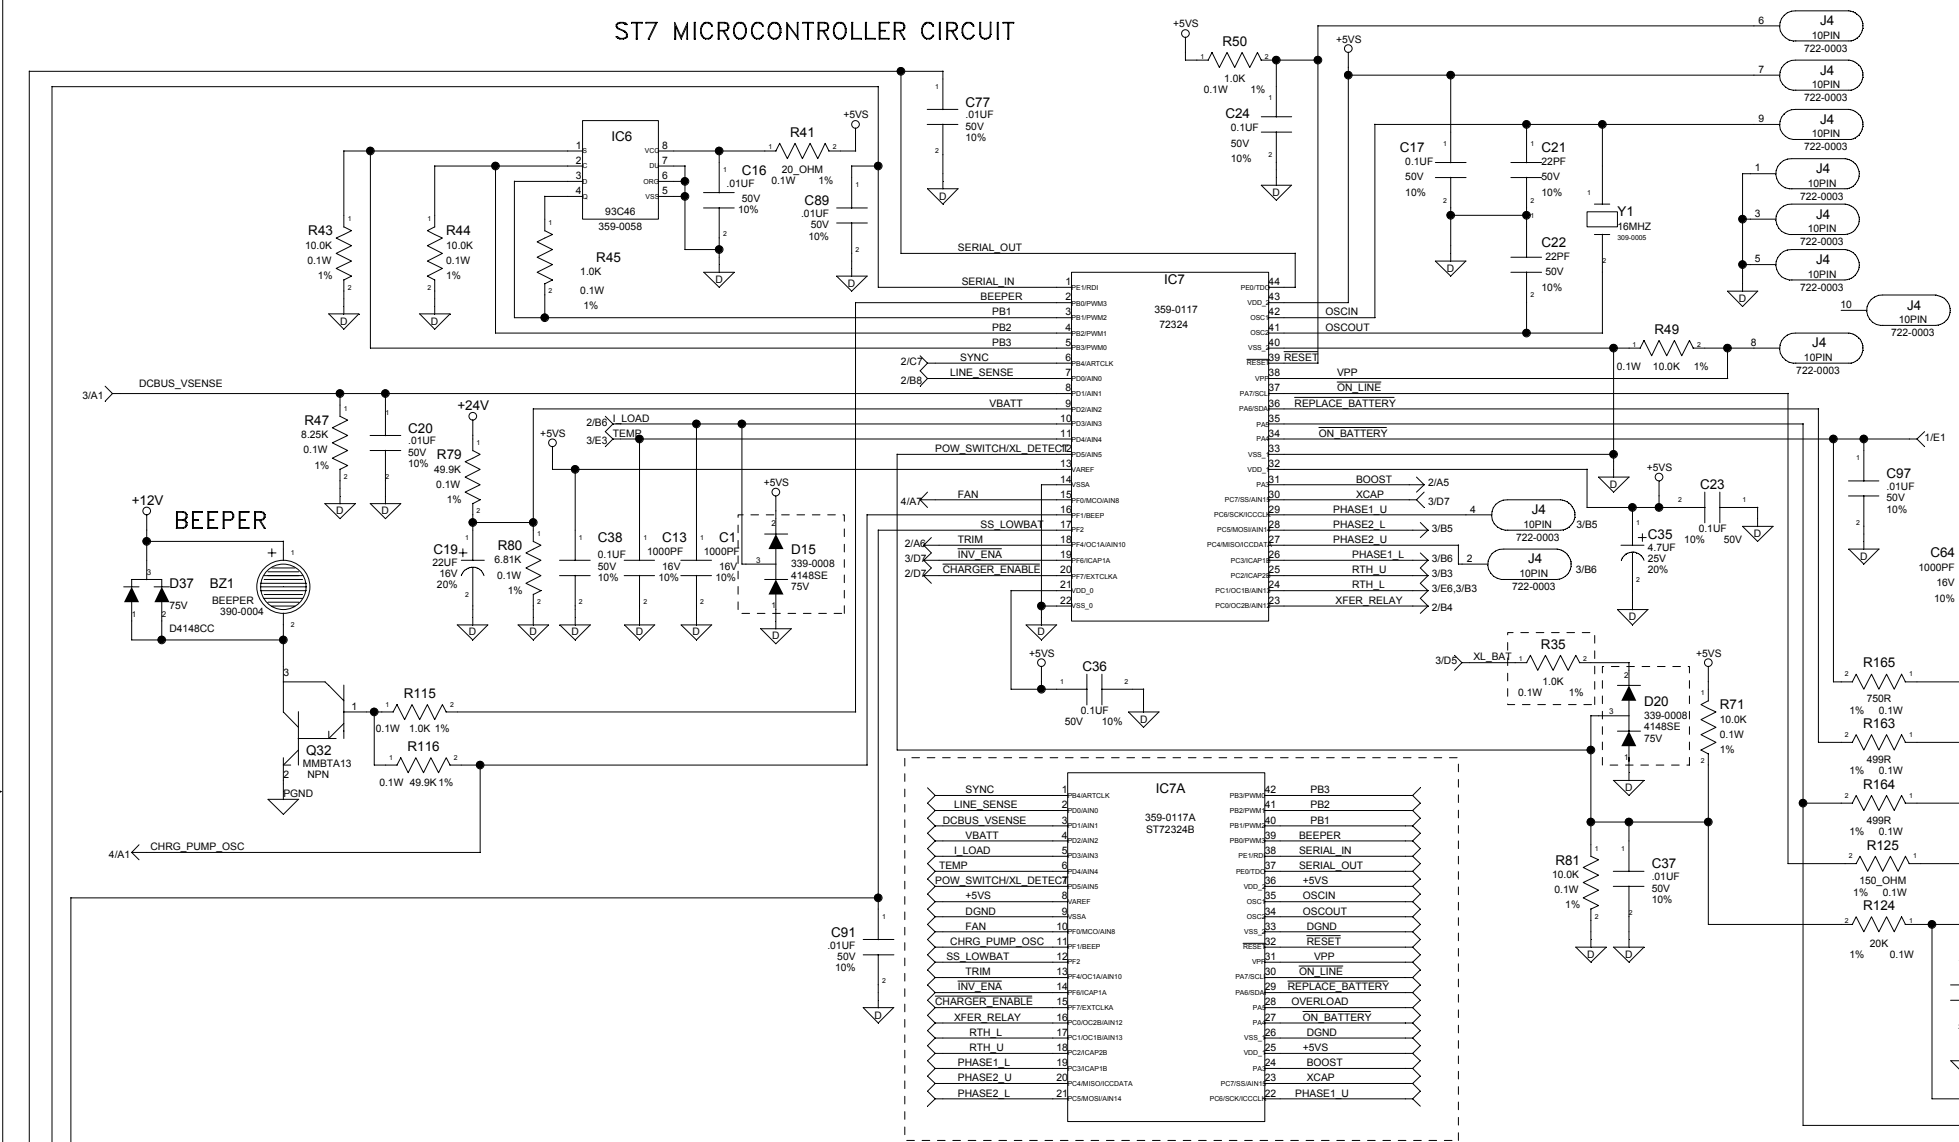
ST7 MICROCONTROLLER CIRCUIT

IC6
93C46
359-0058
VCC 8
DU 7
ORG 6
VSS 5
1 S
2
3
4

R41
20_OHM
0.1W 1%
+5VS
C16
.01UF
50V
10%
C89
.01UF
50V
10%
C77
.01UF
50V
10%

R43
10.0K
0.1W
1%
R44
10.0K
0.1W
1%
R45
1.0K
0.1W
1%

+5VS
R50
1.0K
0.1W 1%
C24
0.1UF
50V
10%
+5VS
C17
0.1UF
50V
10%
C21
22PF
50V
10%
C22
22PF
50V
10%
Y1
16MHZ
309-0005

J4 10PIN 722-0003
6
7
9
1
3
5
10
8

SERIAL_OUT
SERIAL_IN
BEEPER
PB1
PB2
PB3
IC7
359-0117
72324
2/C7 SYNC
2/B8 LINE_SENSE
3/A1 DCBUS_VSENSE
VBATT
2/B6 I_LOAD
3/E3 TEMP
POW_SWITCH/XL_DETECT
4/A7 FAN
SS_LOWBAT
2/A6 TRIM
3/D7 INV_ENA
2/D7 CHARGER_ENABLE

PE1/RDI 1
PB0/PWM3 2
PB1/PWM2 3
PB2/PWM1 4
PB3/PWM0 5
PB4/ARTCLK 6
PD0/AIN0 7
PD1/AIN1 8
PD2/AIN2 9
PD3/AIN3 10
PD4/AIN4 11
PD5/AIN5 12
VAREF 13
VSSA 14
PF0/MCO/AIN8 15
PF1/BEEP 16
PF2 17
PF4/OC1A/AIN10 18
PF6/ICAP1A 19
PF7/EXTCLKA 20
VDD_0 21
VSS_0 22

PE0/TDO 44
VDD 43
OSC 42 OSCIN
OSC2 41 OSCOUT
VSS 40
RESET 39 RESET
VPP 38 VPP
PA7/SCL 37 ON_LINE
PA6/SDA 36 REPLACE_BATTERY
PA 35
PA 34 ON_BATTERY
VSS 33
VDD 32
PA 31 BOOST 2/A5
PC7/SS/AIN1 30 XCAP 3/D7
PC6/SCK/ICCCLK 29 PHASE1_U
PC5/MOSI/AIN1 28 PHASE2_L 3/B5
PC4/MISO/ICCDATA 27 PHASE2_U
PC3/ICAP1B 26 PHASE1_L 3/B6
PC2/ICAP2B 25 RTH_U 3/B3
PC1/OC1B/AIN1 24 RTH_L 3/E6,3/B3
PC0/OC2B/AIN1 23 XFER_RELAY 2/B4

R49
0.1W 10.0K 1%
1/E1
C97
.01UF
50V
10%
C64
1000PF
16V
10%
+5VS
C23
0.1UF
10% 50V
C35
4.7UF
25V
20%

+24V
+5VS
R47
8.25K
0.1W
1%
C20
.01UF
50V
10%
R79
49.9K
0.1W
1%
C19
22UF
16V
20%
R80
6.81K
0.1W
1%
C38
0.1UF
50V
10%
C13
1000PF
16V
10%
C1
1000PF
16V
10%
+5VS
D15
339-0008
4148SE
75V

+12V
BEEPER
D37
75V
D4148CC
BZ1
BEEPER
390-0004
Q32
MMBTA13
NPN
PGND
R115
0.1W 1.0K 1%
R116
0.1W 49.9K 1%
4/A1 CHRG_PUMP_OSC

+5VS
C36
0.1UF
50V 10%

3/D5 XL_BAT
R35
1.0K
0.1W 1%
D20
339-0008
4148SE
75V
+5VS
R71
10.0K
0.1W
1%
R81
10.0K
0.1W
1%
C37
.01UF
50V
10%

R165
750R
1% 0.1W
R163
499R
1% 0.1W
R164
499R
1% 0.1W
R125
150_OHM
1% 0.1W
R124
20K
1% 0.1W

C91
.01UF
50V
10%

IC7A
359-0117A
ST72324B
SYNC 1 PB4/ARTCLK
LINE_SENSE 2 PD0/AIN0
DCBUS_VSENSE 3 PD1/AIN1
VBATT 4 PD2/AIN2
I_LOAD 5 PD3/AIN3
TEMP 6 PD4/AIN4
POW_SWITCH/XL_DETECT 7 PD5/AIN5
+5VS 8 VAREF
DGND 9 VSSA
FAN 10 PF0/MCO/AIN8
CHRG_PUMP_OSC 11 PF1/BEEP
SS_LOWBAT 12 PF2
TRIM 13 PF4/OC1A/AIN10
INV_ENA 14 PF6/ICAP1A
CHARGER_ENABLE 15 PF7/EXTCLKA
XFER_RELAY 16 PC0/OC2B/AIN12
RTH_L 17 PC1/OC1B/AIN13
RTH_U 18 PC2/ICAP2B
PHASE1_L 19 PC3/ICAP1B
PHASE2_U 20 PC4/MISO/ICCDATA
PHASE2_L 21 PC5/MOSI/AIN14

PB3/PWM0 42 PB3
PB2/PWM1 41 PB2
PB1/PWM2 40 PB1
PB0/PWM3 39 BEEPER
PE1/RDI 38 SERIAL_IN
PE0/TDO 37 SERIAL_OUT
VDD 36 +5VS
OSC 35 OSCIN
OSC2 34 OSCOUT
VSS 33 DGND
RESET 32 RESET
VPP 31 VPP
PA7/SCL 30 ON_LINE
PA6/SDA 29 REPLACE_BATTERY
PA 28 OVERLOAD
PA 27 ON_BATTERY
VSS 26 DGND
VDD 25 +5VS
PA 24 BOOST
PC7/SS/AIN1 23 XCAP
PC6/SCK/ICCCLK 22 PHASE1_U